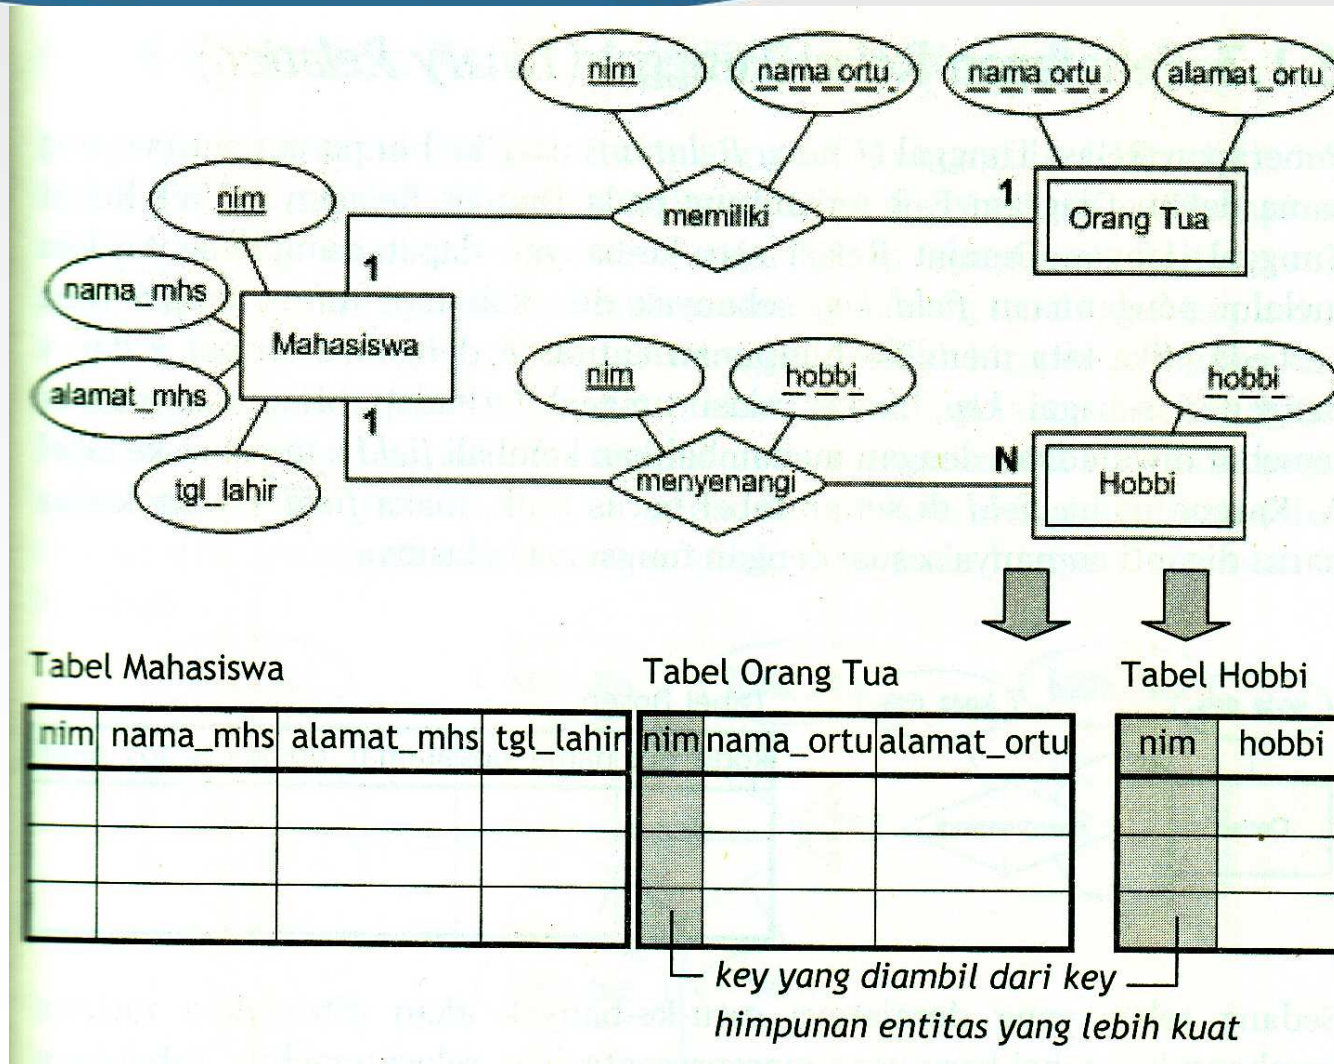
nim

nama ortu

nama ortu

alamat_ortu

nim

memiliki

1

Orang Tua

nama_mhs

1

Mahasiswa

nim

hobbi

hobbi

alamat_mhs

1

N

menyenangi

Hobbi

tgl_lahir

Tabel Mahasiswa

| nim | nama_mhs | alamat_mhs | tgl_lahir |
|---|---|---|---|
| | | | |
| | | | |
| | | | |

Tabel Orang Tua

| nim | nama_ortu | alamat_ortu |
|---|---|---|
| | | |
| | | |
| | | |

Tabel Hobbi

| nim | hobbi |
|---|---|
| | |
| | |
| | |

key yang diambil dari key himpunan entitas yang lebih kuat